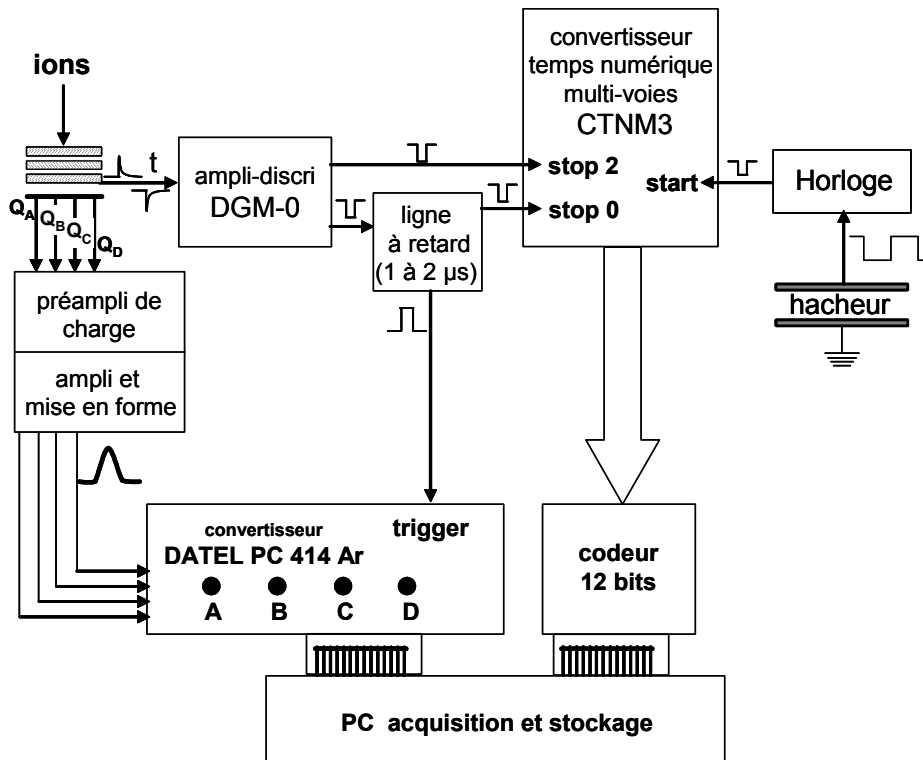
ions

t

$Q_A$ $Q_B$ $Q_C$ $Q_D$

ampli-discri
DGM-0

ligne
à retard
(1 à 2 µs)

convertisseur
temps numérique
multi-voies
CTNM3

stop 2
stop 0
start

Horloge

hacheur

préampli de
charge

ampli et
mise en forme

convertisseur
DATEL PC 414 Ar
trigger

A B C D

codeur
12 bits

PC acquisition et stockage